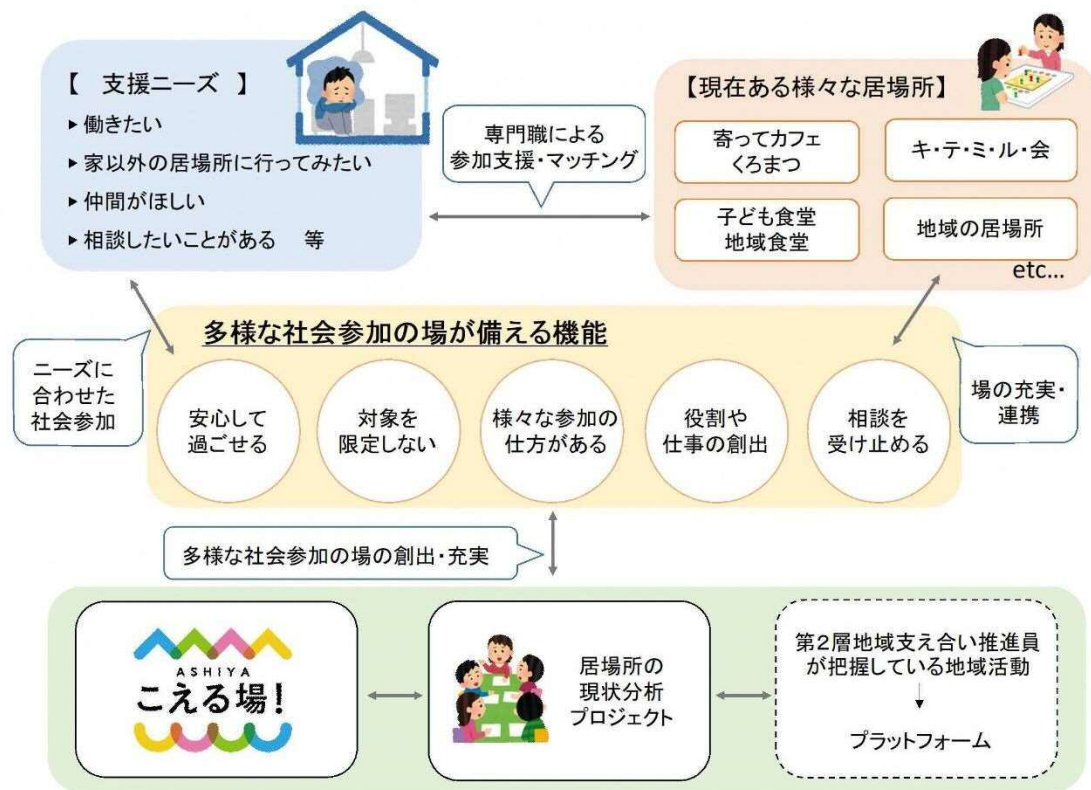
【　支援ニーズ　】
▸働きたい
▸家以外の居場所に行ってみたい
▸仲間がほしい
▸相談したいことがある　等

専門職による
参加支援・マッチング

【現在ある様々な居場所】
寄ってカフェ
くろまつ
キ・テ・ミ・ル・会
子ども食堂
地域食堂
地域の居場所
etc...

多様な社会参加の場が備える機能

ニーズに
合わせた
社会参加

安心して
過ごせる

対象を
限定しない

様々な参加の
仕方がある

役割や
仕事の創出

相談を
受け止める

場の充実・
連携

多様な社会参加の場の創出・充実

ASHIYA
こえる場！

居場所の
現状分析
プロジェクト

第2層地域支え合い推進員
が把握している地域活動
↓
プラットフォーム